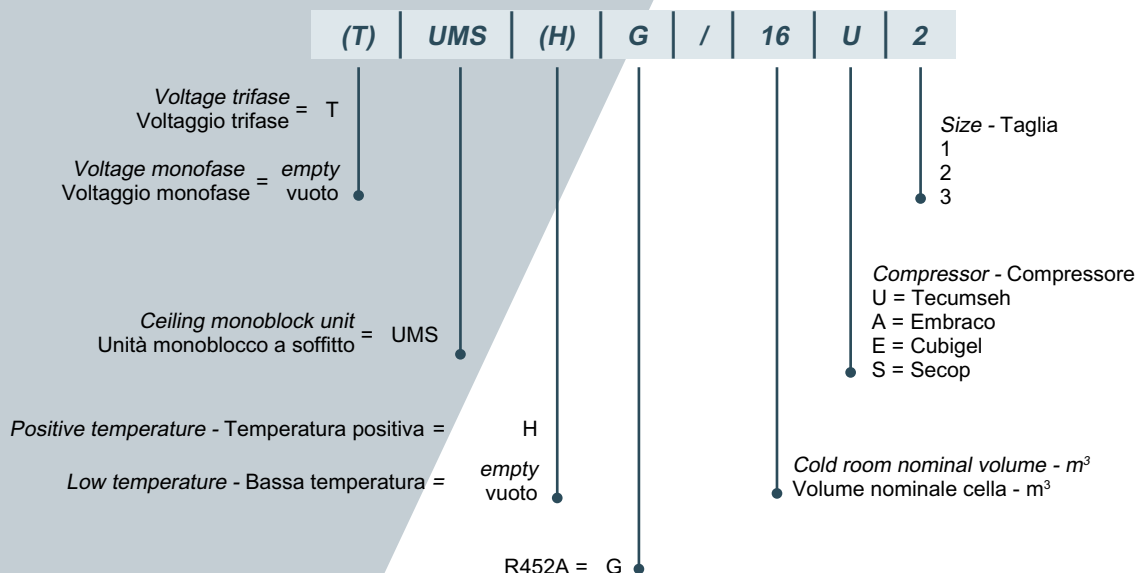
| (T) | UMS | (H) | G | / | 16 | U | 2 |
|---|---|---|---|---|---|---|---|

*Voltage trifase*
Voltaggio trifase = T

*Voltage monofase* = *empty*
Voltaggio monofase = vuoto

*Ceiling monoblock unit*
Unità monoblocco a soffitto = UMS

*Positive temperature* - Temperatura positiva = H

*Low temperature* - Bassa temperatura = *empty* vuoto

R452A = G

*Cold room nominal volume* - $m^3$
Volume nominale cella - $m^3$

*Compressor* - Compressore
U = Tecumseh
A = Embraco
E = Cubigel
S = Secop

*Size* - Taglia
1
2
3